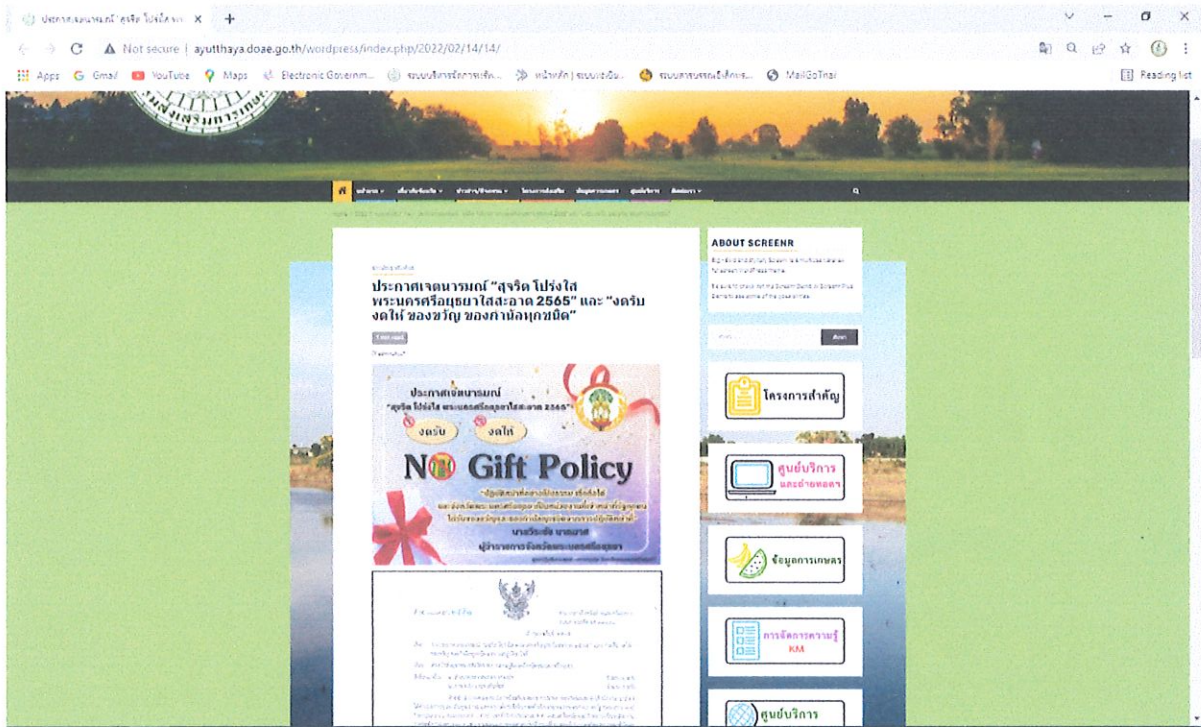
ประกาศเจตนารมณ์ "สุจริต โปร่งใส ×  +

Not secure | ayutthaya.doae.go.th/wordpress/index.php/2022/02/14/14/

Apps  Gmail  YouTube  Maps  Electronic Governm...  ระบบบริหารจัดการเชิง...  หน้าหลัก | ระบบเงิน...  ระบบสารสนเทศเพื่อการ...  MailGoThai  Reading list

ABOUT SCREENR

ประกาศเจตนารมณ์ "สุจริต โปร่งใส พระนครศรีอยุธยาใสสะอาด 2565" และ "งดรับงดให้ ของขวัญ ของกำนัลทุกชนิด"

ประกาศเจตนารมณ์
"สุจริต โปร่งใส พระนครศรีอยุธยาใสสะอาด 2565"

งดรับ  งดให้

NO Gift Policy

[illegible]

โครงการสำคัญ

ศูนย์บริการ และถ่ายทอดฯ

ข้อมูลการเกษตร

การจัดการความรู้ KM

ศูนย์บริการ